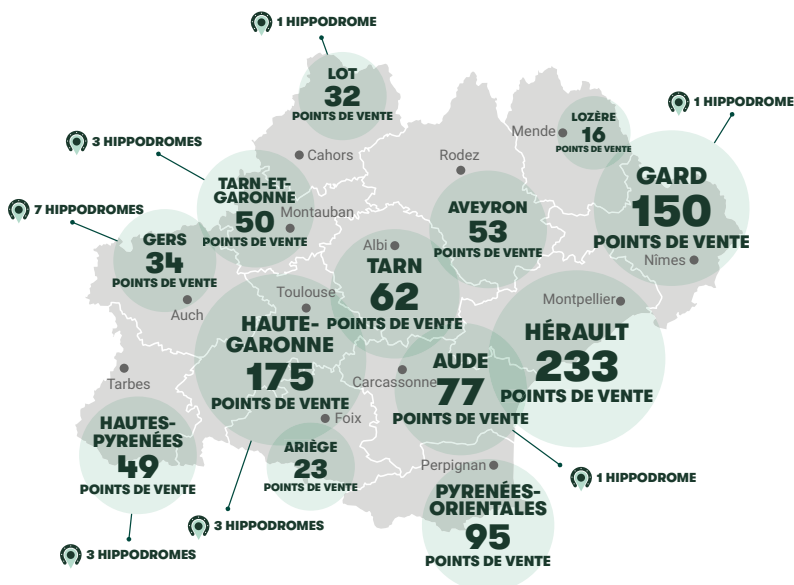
1 HIPPODROME

LOT
32
POINTS DE VENTE

1 HIPPODROME

Mende

LOZÈRE
16
POINTS DE VENTE

3 HIPPODROMES

Cahors

Rodez

GARD
150
POINTS DE VENTE

TARN-ET-GARONNE
50
POINTS DE VENTE

Montauban

7 HIPPODROMES

AVEYRON
53
POINTS DE VENTE

GERS
34
POINTS DE VENTE

Albi

TARN
62
POINTS DE VENTE

Nîmes

Auch

Toulouse

Montpellier

HAUTE-GARONNE
175
POINTS DE VENTE

HÉRAULT
233
POINTS DE VENTE

Tarbes

AUDE
77
POINTS DE VENTE

Carcassonne

Foix

HAUTES-PYRÉNÉES
49
POINTS DE VENTE

ARIÈGE
23
POINTS DE VENTE

1 HIPPODROME

Perpignan

PYRENÉES-ORIENTALES
95
POINTS DE VENTE

3 HIPPODROMES

3 HIPPODROMES